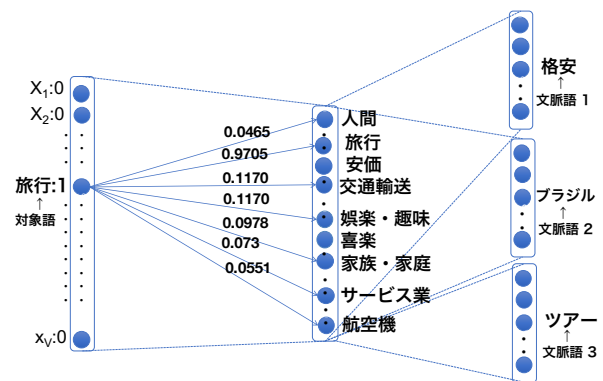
$X_1$:0
$X_2$:0
旅行:1
↑
対象語
$x_V$:0

0.0465
0.9705
0.1170
0.1170
0.0978
0.073
0.0551

人間
旅行
安価
交通輸送
娯楽・趣味
喜楽
家族・家庭
サービス業
航空機

格安
↑
文脈語 1

ブラジル
↑
文脈語 2

ツアー
↑
文脈語 3